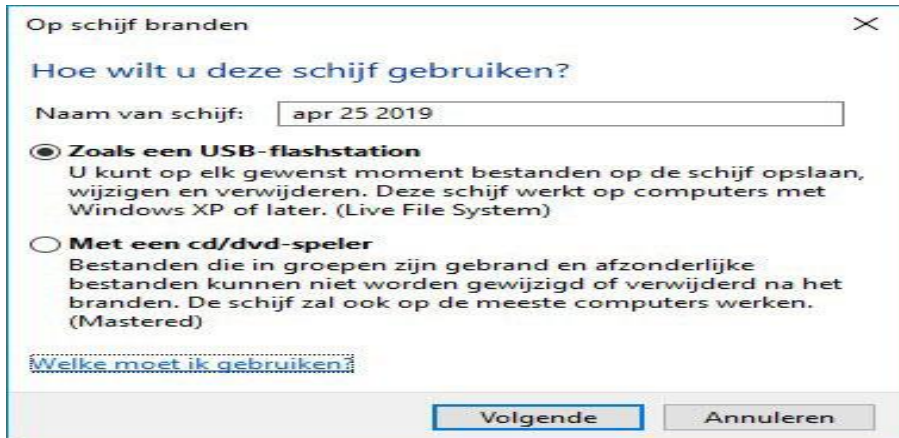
Op schijf branden

×

Hoe wilt u deze schijf gebruiken?

Naam van schijf: apr 25 2019

Zoals een USB-flashstation
U kunt op elk gewenst moment bestanden op de schijf opslaan, wijzigen en verwijderen. Deze schijf werkt op computers met Windows XP of later. (Live File System)

Met een cd/dvd-speler
Bestanden die in groepen zijn gebrand en afzonderlijke bestanden kunnen niet worden gewijzigd of verwijderd na het branden. De schijf zal ook op de meeste computers werken. (Mastered)

Welke moet ik gebruiken?

Volgende Annuleren